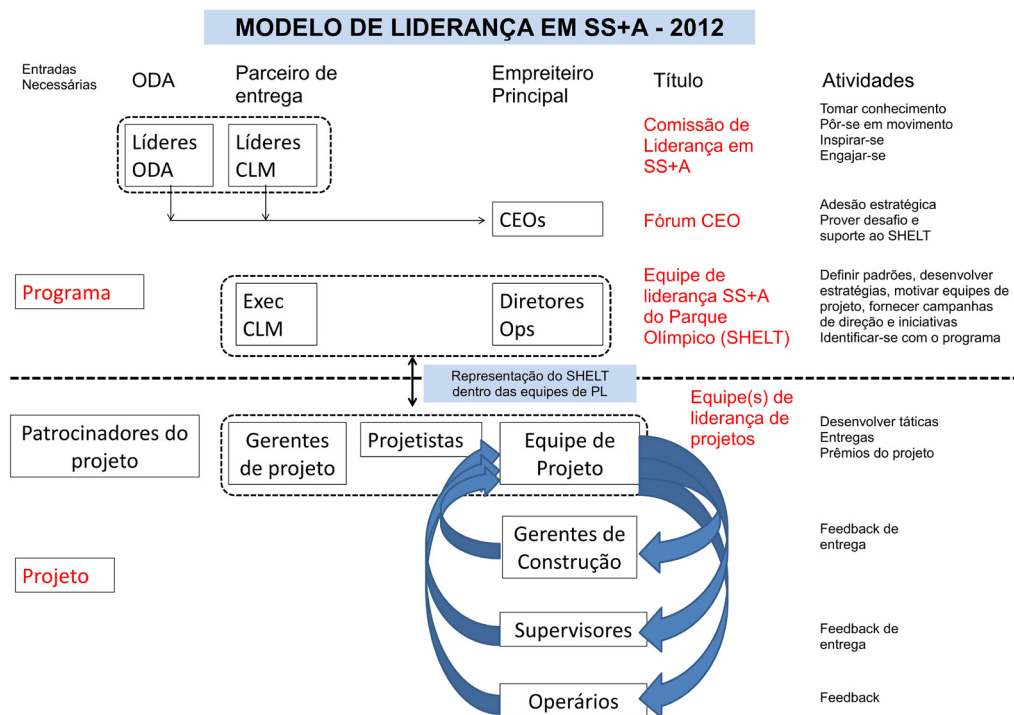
MODELO DE LIDERANÇA EM SS+A - 2012

Entradas Necessárias | ODA | Parceiro de entrega | Empreiteiro Principal | Título | Atividades

Líderes ODA

Líderes CLM

Comissão de Liderança em SS+A

Tomar conhecimento
Pôr-se em movimento
Inspirar-se
Engajar-se

CEOs

Fórum CEO

Adesão estratégica
Prover desafio e suporte ao SHELT

Programa

Exec CLM

Diretores Ops

Equipe de liderança SS+A do Parque Olímpico (SHELT)

Definir padrões, desenvolver estratégias, motivar equipes de projeto, fornecer campanhas de direção e iniciativas
Identificar-se com o programa

Representação do SHELT dentro das equipes de PL

Patrocinadores do projeto

Gerentes de projeto

Projetistas

Equipe de Projeto

Equipe(s) de liderança de projetos

Desenvolver táticas
Entregas
Prêmios do projeto

Gerentes de Construção

Feedback de entrega

Projeto

Supervisores

Feedback de entrega

Operários

Feedback